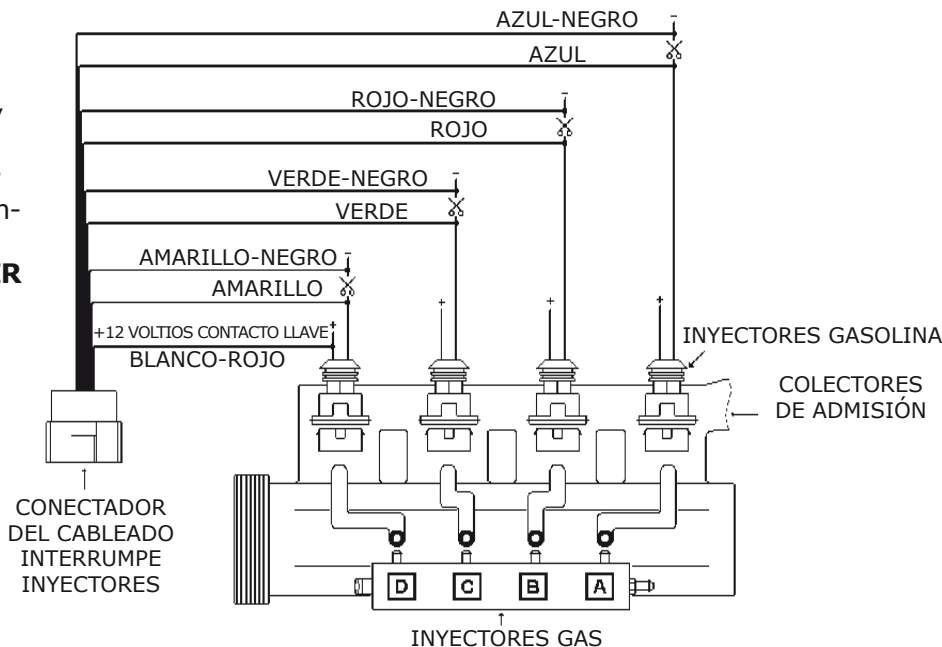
AZUL-NEGRO -
AZUL
ROJO-NEGRO -
ROJO
VERDE-NEGRO -
VERDE
AMARILLO-NEGRO -
AMARILLO
+12 VOLTIOS CONTACTO LLAVE +
BLANCO-ROJO
+ + + +
INYECTORES GASOLINA
COLECTORES DE ADMISIÓN
CONECTADOR DEL CABLEADO INTERRUMPE INYECTORES
D C B A
INYECTORES GAS
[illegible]
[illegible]
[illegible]n-
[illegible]R